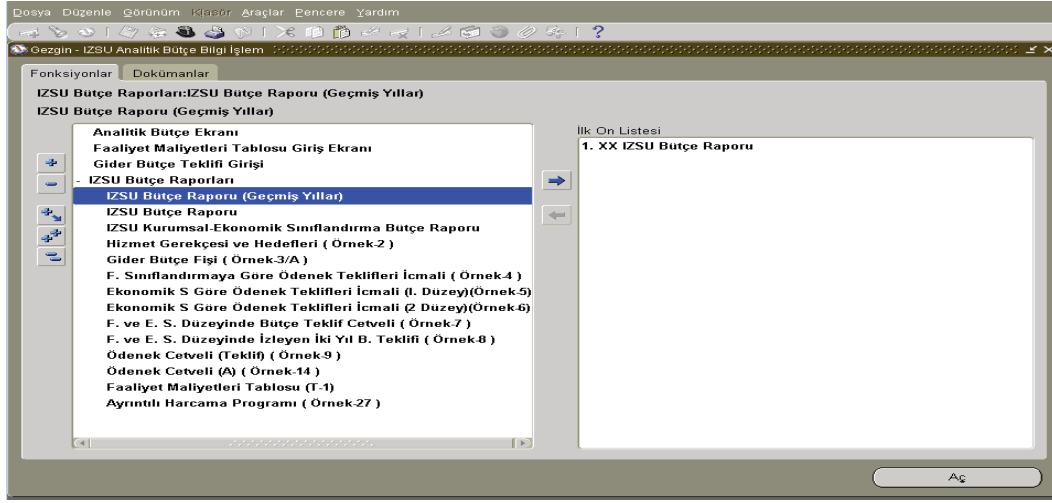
Dosya Düzenle Görünüm Klasör Araçlar Pencere Yardım

Gezgin - IZSU Analitik Bütçe Bilgi İşlem

Fonksiyonlar | Dokümanlar

IZSU Bütçe Raporları:IZSU Bütçe Raporu (Geçmiş Yıllar)

IZSU Bütçe Raporu (Geçmiş Yıllar)

Analitik Bütçe Ekranı
Faaliyet Maliyetleri Tablosu Giriş Ekranı
Gider Bütçe Teklifi Girişi
- IZSU Bütçe Raporları
IZSU Bütçe Raporu (Geçmiş Yıllar)
IZSU Bütçe Raporu
IZSU Kurumsal-Ekonomik Sınıflandırma Bütçe Raporu
Hizmet Gerekçesi ve Hedefleri ( Örnek-2 )
Gider Bütçe Fişi ( Örnek-3/A )
F. Sınıflandırmaya Göre Ödenek Teklifleri İcmali ( Örnek-4 )
Ekonomik S Göre Ödenek Teklifleri İcmali (I. Düzey)(Örnek-5)
Ekonomik S Göre Ödenek Teklifleri İcmali (2 Düzey)(Örnek-6)
F. ve E. S. Düzeyinde Bütçe Teklif Cetveli ( Örnek-7 )
F. ve E. S. Düzeyinde İzleyen İki Yıl B. Teklifi ( Örnek-8 )
Ödenek Cetveli (Teklif) ( Örnek-9 )
Ödenek Cetveli (A) ( Örnek-14 )
Faaliyet Maliyetleri Tablosu (T-1)
Ayrıntılı Harcama Programı ( Örnek-27 )

İlk On Listesi
1. XX IZSU Bütçe Raporu

Aç